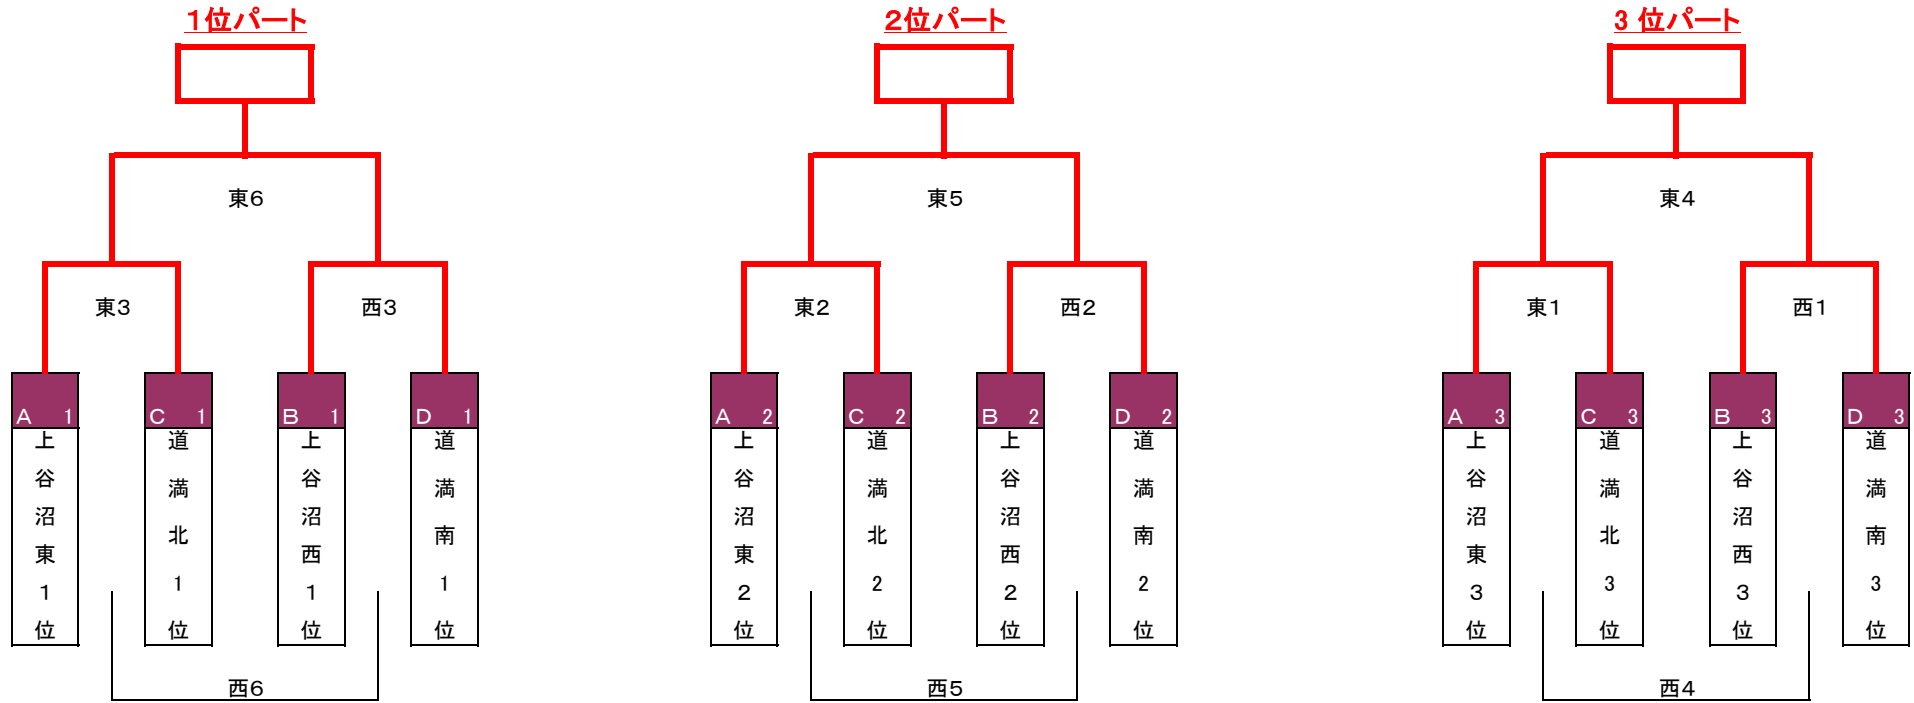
1位パート

東6

東3

西3

A 1
上谷沼東1位

C 1
道満北1位

B 1
上谷沼西1位

D 1
道満南1位

西6

2位パート

東5

東2

西2

A 2
上谷沼東2位

C 2
道満北2位

B 2
上谷沼西2位

D 2
道満南2位

西5

3 位パート

東4

東1

西1

A 3
上谷沼東3位

C 3
道満北3位

B 3
上谷沼西3位

D 3
道満南3位

西4